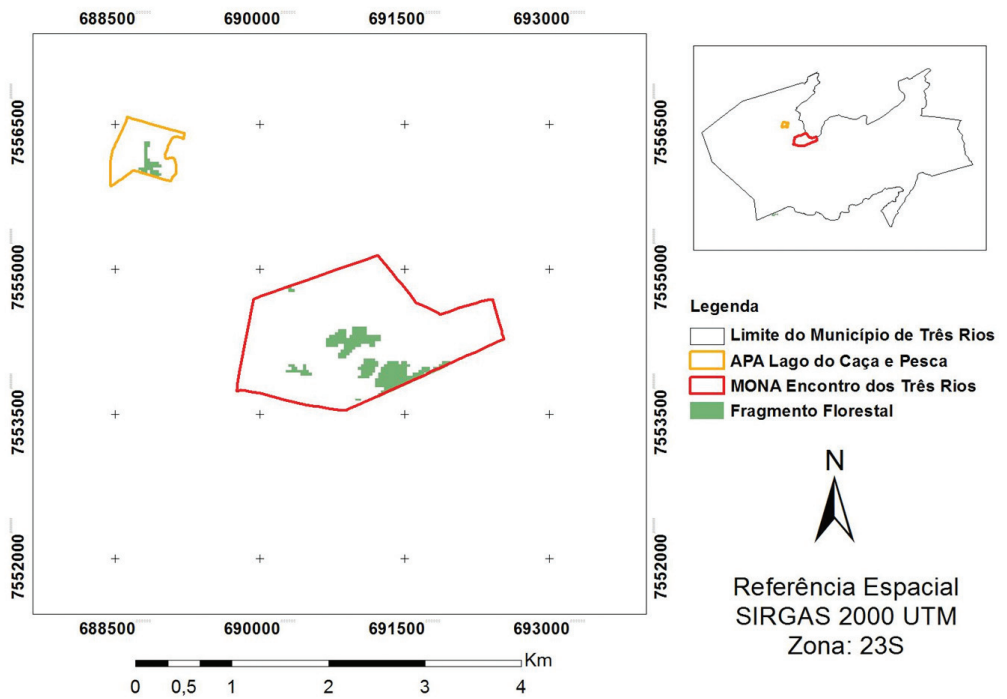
688500 690000 691500 693000

7556500
7555000
7553500
7552000

7556500
7555000
7553500
7552000

688500 690000 691500 693000

Km
0 0,5 1 2 3 4

Legenda
Limite do Município de Três Rios
APA Lago do Caça e Pesca
MONA Encontro dos Três Rios
Fragmento Florestal

N

Referência Espacial
SIRGAS 2000 UTM
Zona: 23S